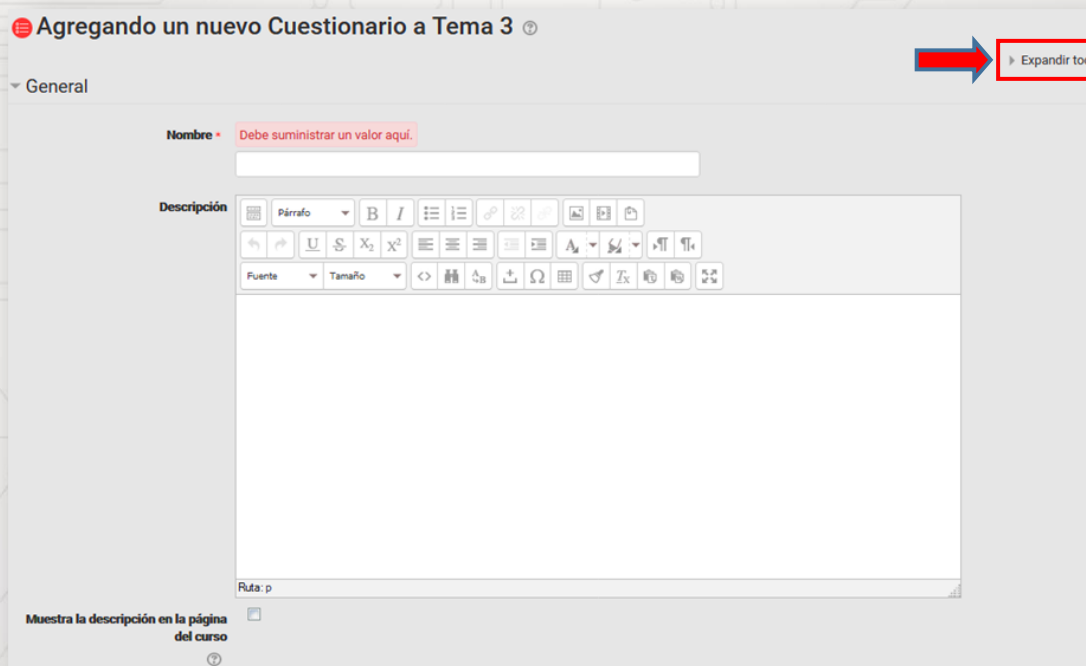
Agregando un nuevo Cuestionario a Tema 3

Expandir to

General

Nombre * Debe suministrar un valor aquí.

Descripción

Párrafo

B I

U S $X_2$ $X^2$

Fuente Tamaño

Ruta: p

Muestra la descripción en la página del curso